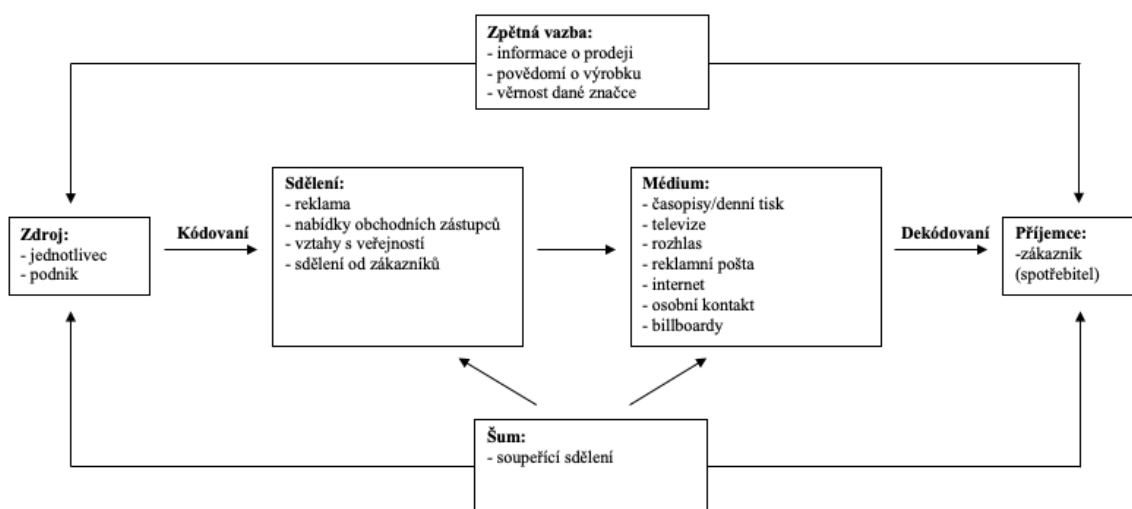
Zpětná vazba:
- informace o prodeji
- povědomí o výrobku
- věrnost dané značce

Zdroj:
- jednotlivec
- podnik

Kódovaní

Sdělení:
- reklama
- nabídky obchodních zástupců
- vztahy s veřejností
- sdělení od zákazníků

Médium:
- časopisy/denní tisk
- televize
- rozhlas
- reklamní pošta
- internet
- osobní kontakt
- billboardy

Dekódovaní

Příjemce:
-zákazník (spotřebitel)

Šum:
- soupeřící sdělení